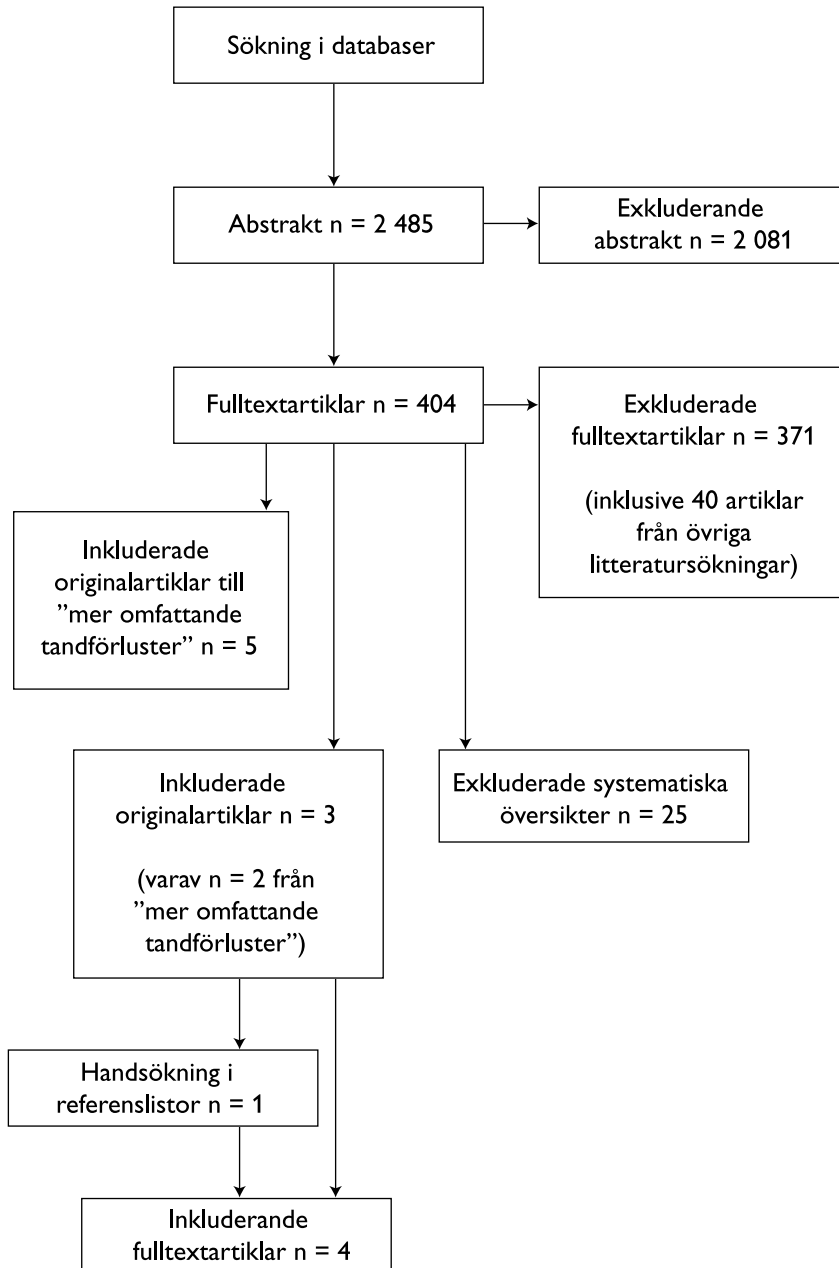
Sökning i databaser

Abstrakt n = 2 485

Exkluderande abstrakt n = 2 081

Fulltextartiklar n = 404

Exkluderade fulltextartiklar n = 371

(inklusive 40 artiklar från övriga litteratursökningar)

Inkluderade originalartiklar till ”mer omfattande tandförluster” n = 5

Inkluderade originalartiklar n = 3

(varav n = 2 från ”mer omfattande tandförluster”)

Exkluderade systematiska översikter n = 25

Handsökning i referenslistor n = 1

Inkluderande fulltextartiklar n = 4